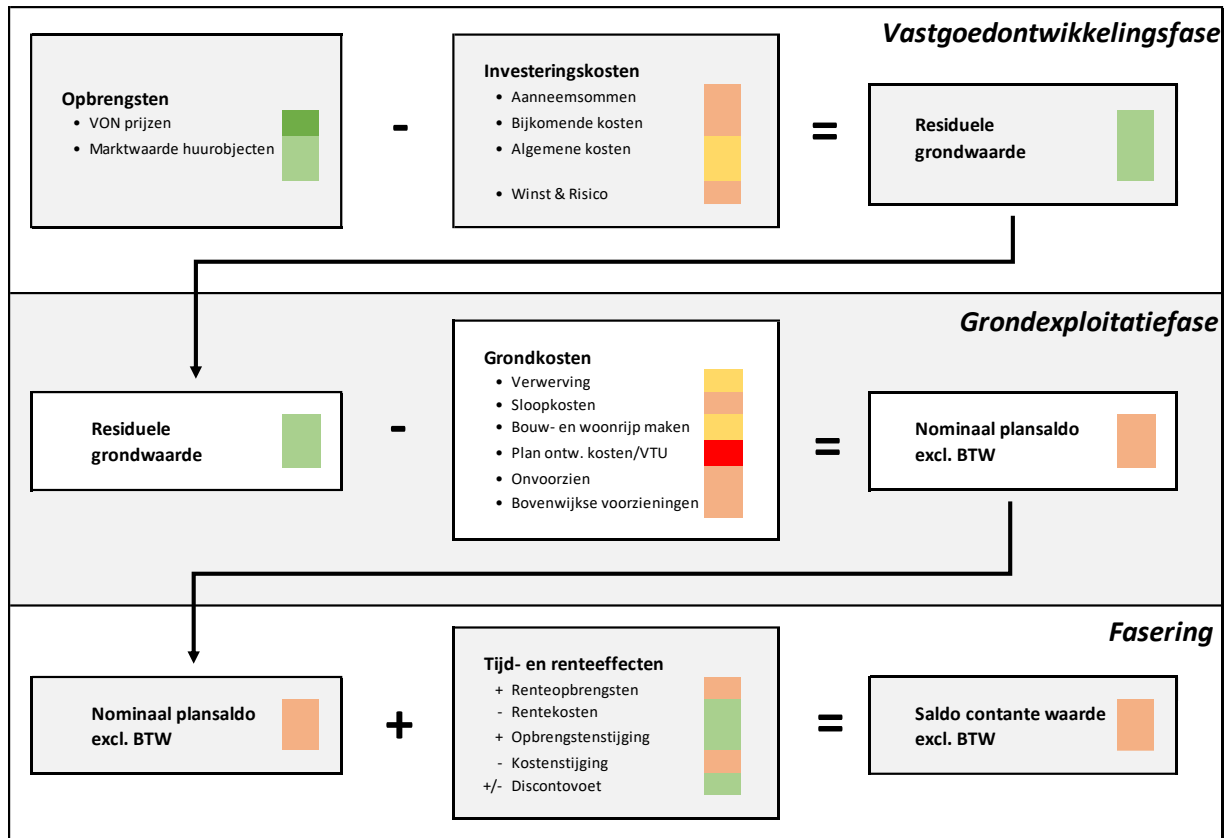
Vastgoedontwikkelingsfase

Opbrengsten
• VON prijzen
• Marktwaarde huurobjecten

-

Investeringskosten
• Aanneemsommen
• Bijkomende kosten
• Algemene kosten
• Winst & Risico

=

Residuele grondwaarde

Grondexploitatiefase

Residuele grondwaarde

-

Grondkosten
• Verwerving
• Sloopkosten
• Bouw- en woonrijp maken
• Plan ontw. kosten/VTU
• Onvoorzien
• Bovenwijkse voorzieningen

=

Nominaal plansaldo excl. BTW

Fasering

Nominaal plansaldo excl. BTW

+

Tijd- en renteeffecten
+ Renteopbrengsten
- Rentekosten
+ Opbrengstenstijging
- Kostenstijging
+/- Discontovoet

=

Saldo contante waarde excl. BTW